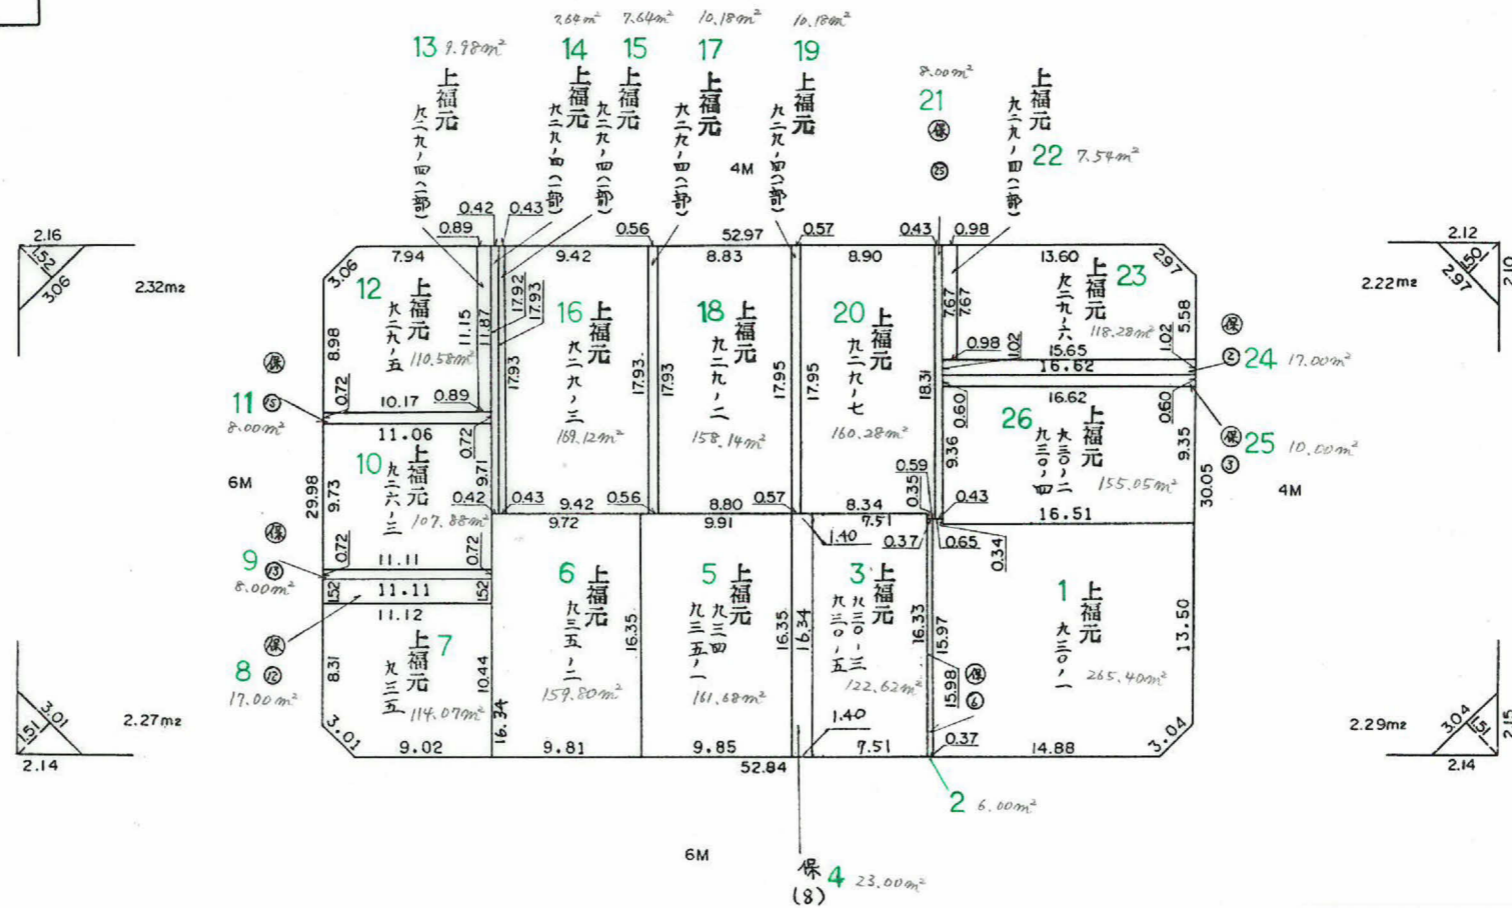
7.64m² 7.64m² 10.18m² 10.18m²

13 9.98m² 上福元 九二九ノ四(二部)
14 上福元 九二九ノ四(一部)
15 上福元 九二九ノ四(一部)
17 上福元 九二九ノ四(一部)
19 上福元 九二九ノ四(一部)
8.00m²
21 保 ㉕
上福元 九二九ノ四(一部) 22 7.54m²

4M

2.16 1.52 3.06 2.32m²
2.12 1.50 2.97 2.22m² 2.10

0.42 0.43 0.89 0.56 52.97 0.57 0.43 0.98
7.94 9.42 8.83 8.90 13.60 2.97
3.06
12 上福元 九二九ノ五 110.58m²
11.15 11.87 17.92 17.93
16 上福元 九二九ノ三 169.12m²
18 上福元 九二九ノ二 158.14m²
20 上福元 九二九ノ七 160.28m²
23 上福元 九二九ノ六 118.28m²
5.58 7.67 7.67 0.98 1.02 1.02 15.65 16.62
保 ② 24 17.00m²
8.98 17.93 17.93 17.93 17.95 17.95 18.31
保
11 ⑮ 8.00m²
0.72 10.17 0.89
11.06
16.62 0.60 0.60
26 上福元 九三〇ノ四 九三〇ノ二 155.05m²
保 ③ 25 10.00m²
9.36 9.35
6M
29.98 9.73
10 上福元 九二六ノ三 107.88m²
0.72 9.71 0.42 0.43 9.42 0.56 8.80 0.57 8.34 0.59 0.35 0.43
30.05 4M
9.72 9.91 7.51 16.51
保
9 ⑬ 8.00m²
0.72 11.11 0.72 1.40 0.37 0.65 0.34
1.52 11.11 1.52
11.12
保
8 ⑫ 17.00m²
8.31
7 上福元 九三五 114.07m²
10.44 16.34
6 上福元 九三五ノ二 159.80m²
16.35
5 上福元 九三四 九三五ノ一 161.68m²
16.35 16.34
3 上福元 九三〇ノ五 九三〇ノ三 122.62m²
16.33 15.97 15.98 保 ⑥
1 上福元 九三〇ノ一 265.40m²
13.50
1.40 0.37
3.01 9.02 9.81 9.85 7.51 14.88 3.04
52.84
1.51 3.01 2.27m² 2.14
3.04 1.51 2.29m² 2.14 2.15
2 6.00m²
6M
保 4 23.00m²
(8)